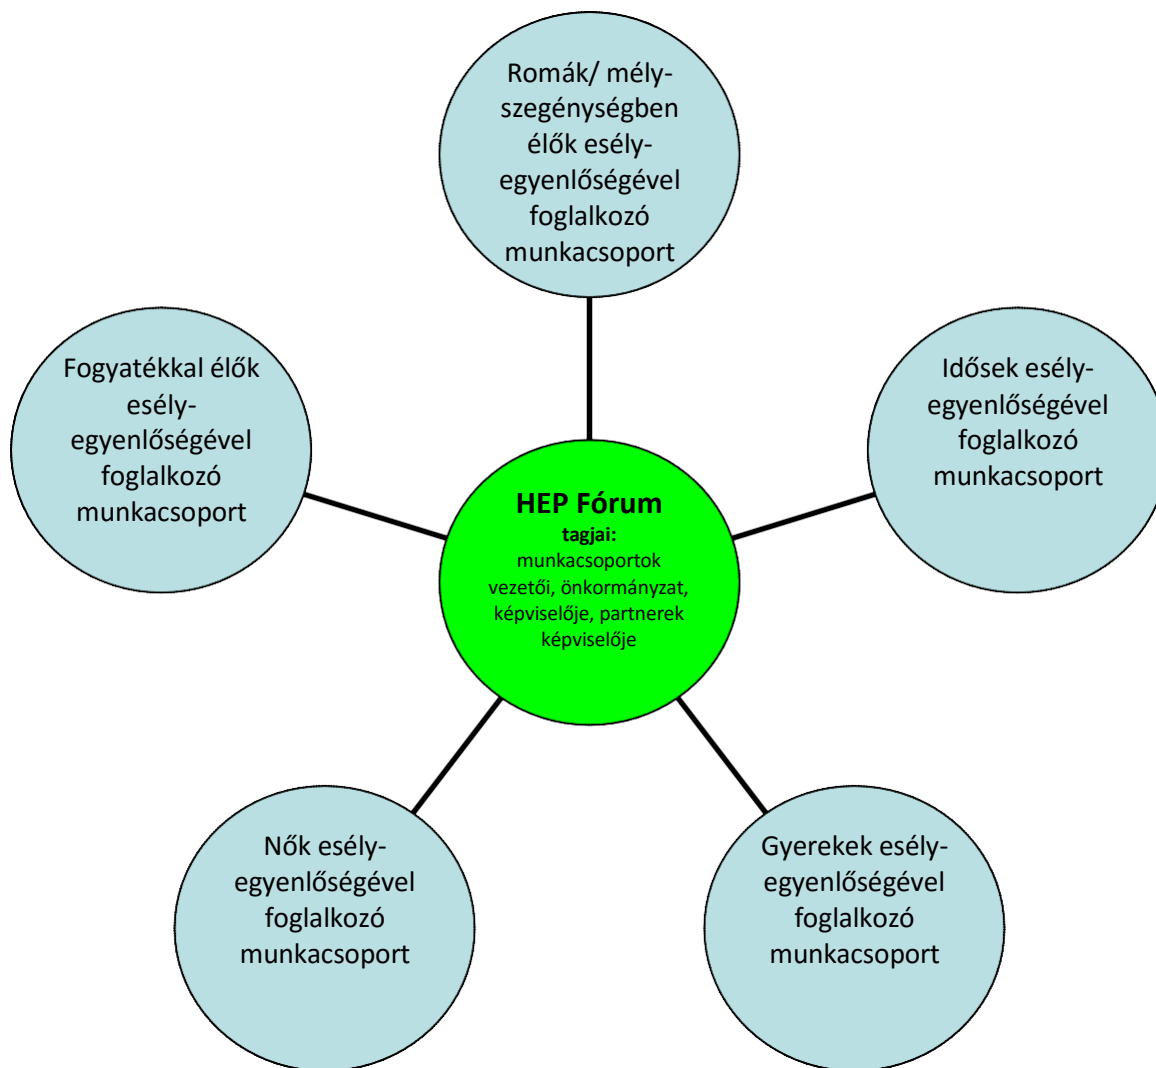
Romák/ mélyszegénységben élők esélyegyenlőségével foglalkozó munkacsoport

Fogyatékkal élők esélyegyenlőségével foglalkozó munkacsoport

Idősek esélyegyenlőségével foglalkozó munkacsoport

**HEP Fórum**
**tagjai:**
munkacsoportok vezetői, önkormányzat, képviselője, partnerek képviselője

Nők esélyegyenlőségével foglalkozó munkacsoport

Gyerekek esélyegyenlőségével foglalkozó munkacsoport